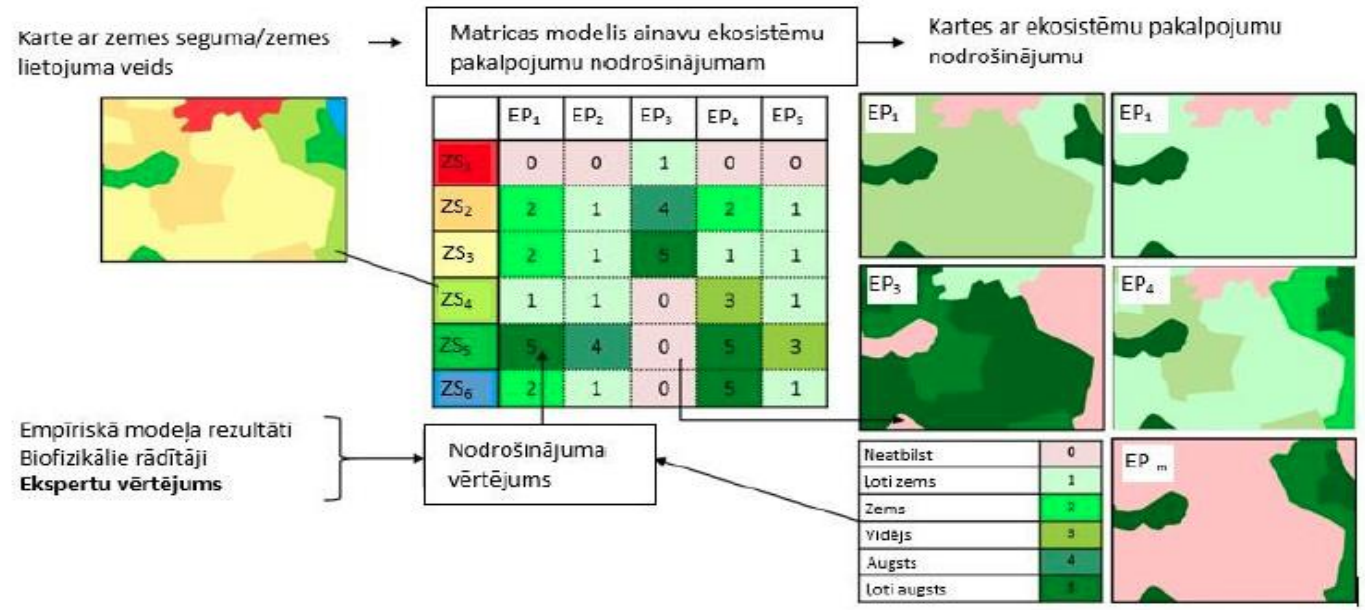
Karte ar zemes seguma/zemes lietojuma veids

Matricas modelis ainavu ekosistēmu pakalpojumu nodrošinājumam

Kartes ar ekosistēmu pakalpojumu nodrošinājumu

| | $EP_1$ | $EP_2$ | $EP_3$ | $EP_4$ | $EP_5$ |
|---|---|---|---|---|---|
| $ZS_1$ | 0 | 0 | 1 | 0 | 0 |
| $ZS_2$ | 2 | 1 | 4 | 2 | 1 |
| $ZS_3$ | 2 | 1 | 5 | 1 | 1 |
| $ZS_4$ | 1 | 1 | 0 | 3 | 1 |
| $ZS_5$ | 5 | 4 | 0 | 5 | 3 |
| $ZS_6$ | 2 | 1 | 0 | 5 | 1 |

$EP_1$

$EP_1$

$EP_3$

$EP_4$

$EP_m$

| Neatbilst | 0 |
|---|---|
| Ļoti zems | 1 |
| Zems | 2 |
| Vidējs | 3 |
| Augsts | 4 |
| Ļoti augsts | 5 |

Empīriskā modeļa rezultāti
Biofizikālie rādītāji
**Ekspertu vērtējums**

Nodrošinājuma vērtējums